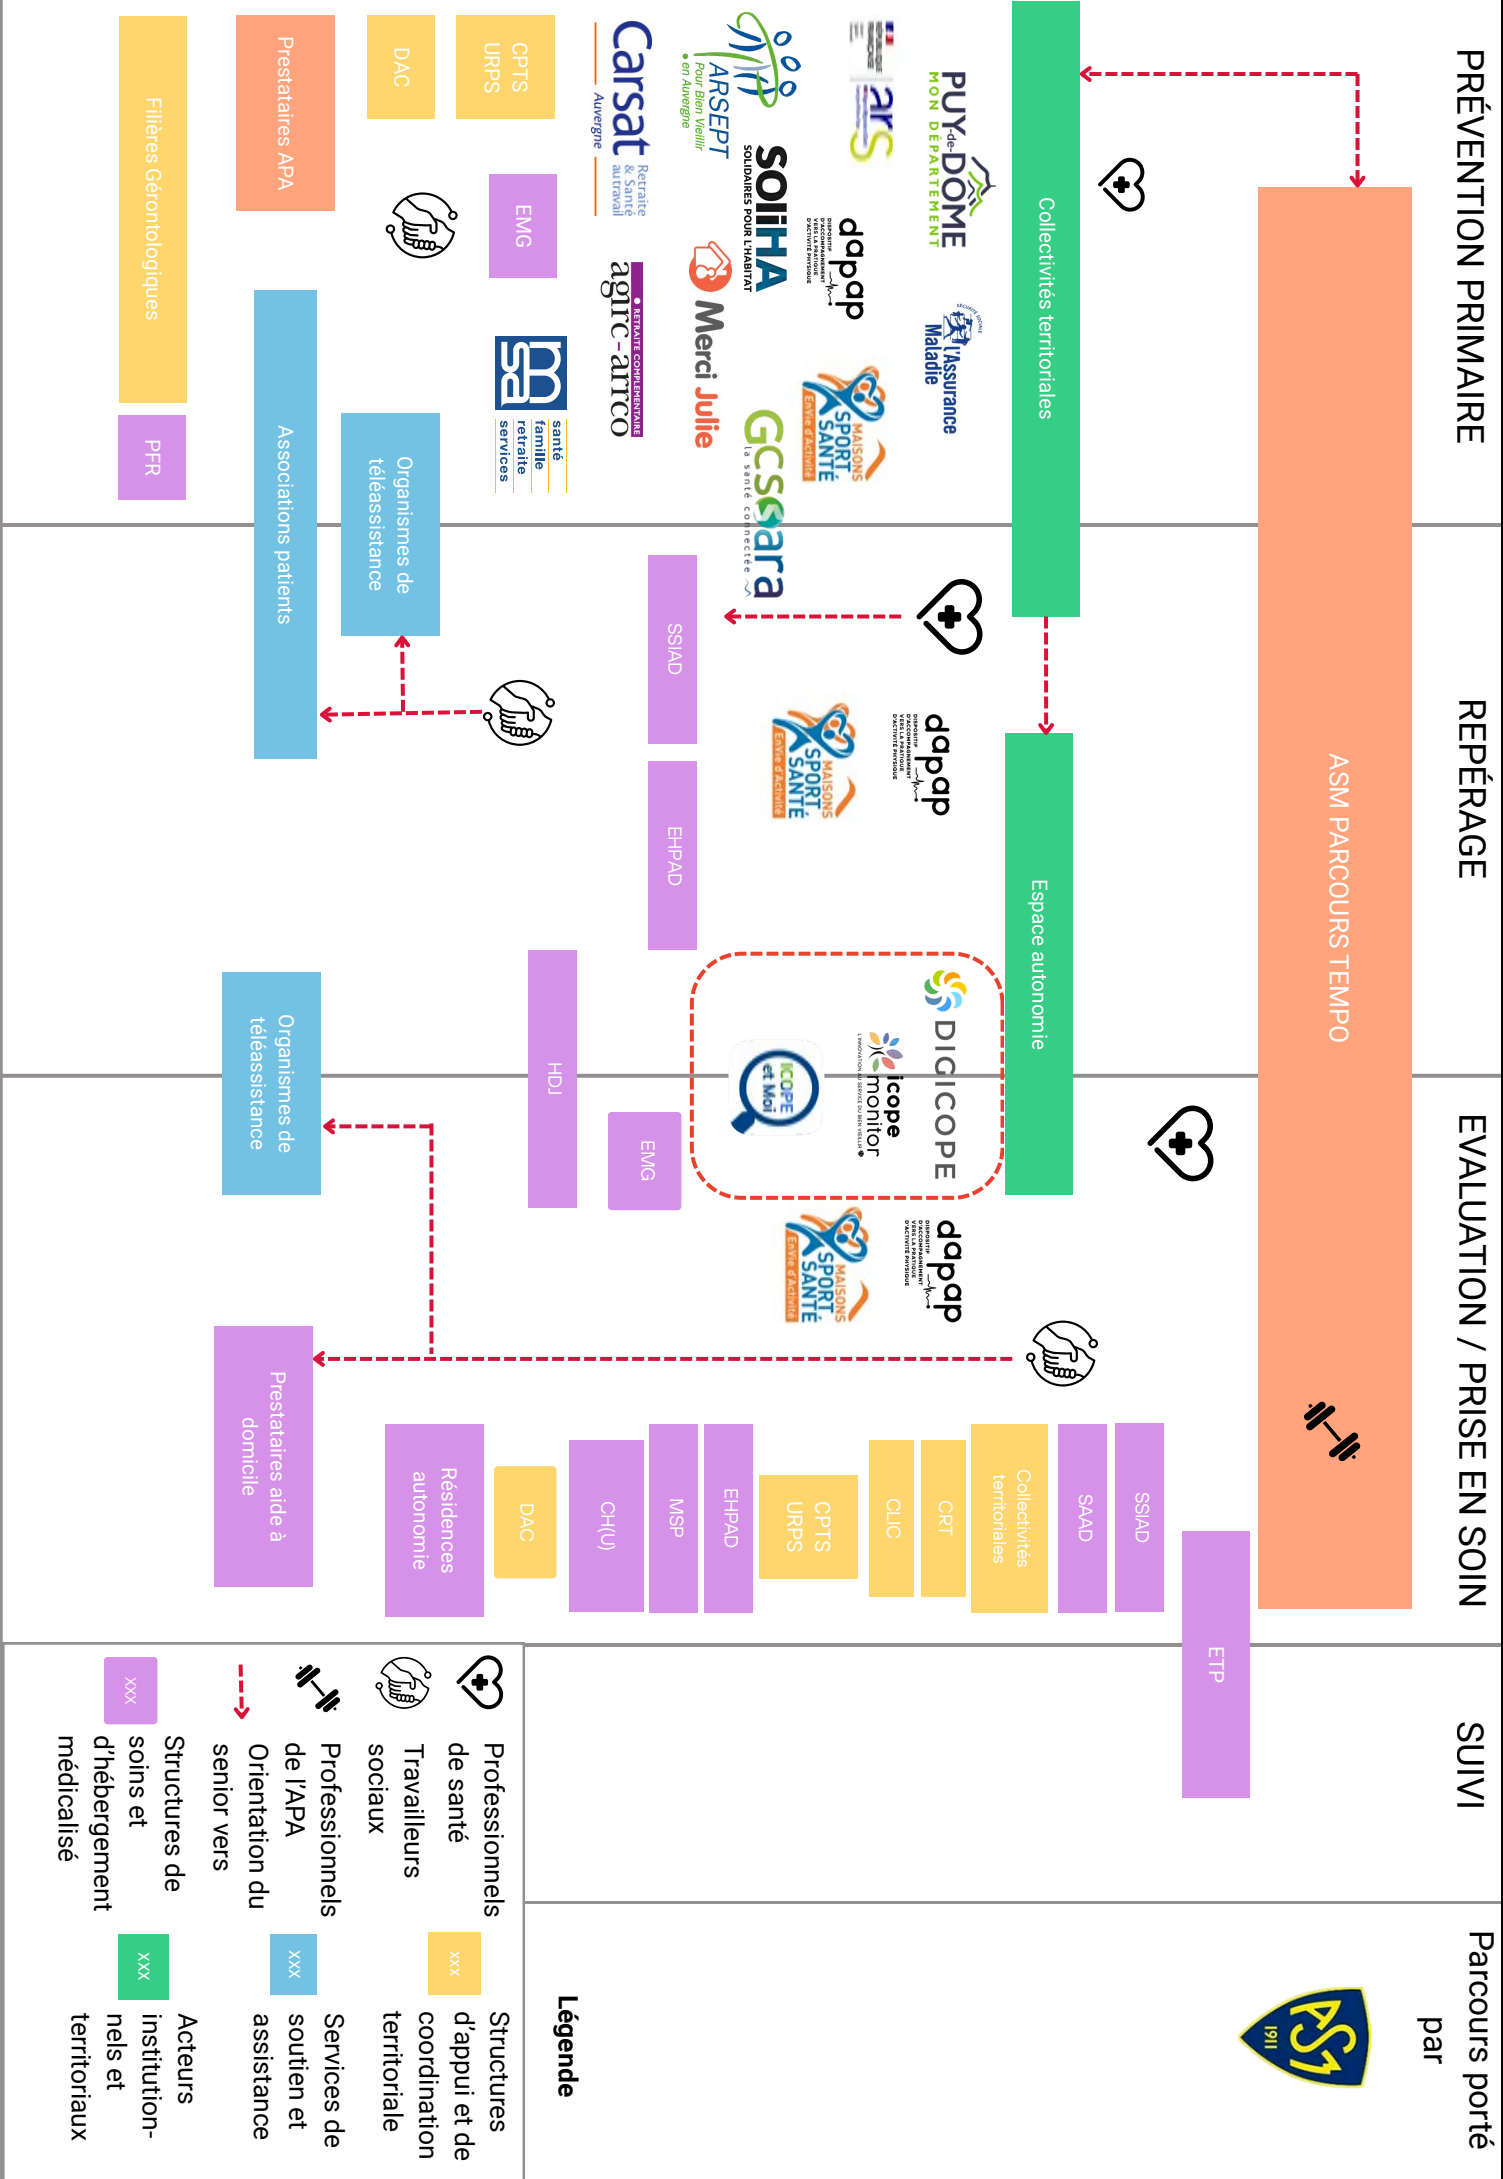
PRÉVENTION PRIMAIRE

REPÉRAGE

EVALUATION / PRISE EN SOIN

SUIVI

Parcours porté par

ASM 1911

ASM PARCOURS TEMPO

Collectivités territoriales

Espace autonomie

PUY-de-DÔME MON DÉPARTEMENT

ars

l'Assurance Maladie

dapap

SOLIHA SOLIDAIRES POUR L'HABITAT

MAISONS SPORT SANTÉ EnVie d'Activité

ARSEPT Pour Bien Vieillir en Auvergne

Merci Julie

GCS sara la santé connectée

Carsat Auvergne Retraite & Santé au travail

agirc-arrco RETRAITE COMPLÉMENTAIRE

msa santé famille retraite services

CPTS URPS

DAC

Prestataires APA

EMG

Filières Gérontologiques

PFR

Associations patients

Organismes de téléassistance

SSIAD

EHPAD

HDJ

EMG

dapap

MAISONS SPORT SANTÉ EnVie d'Activité

DIGICOPE

icope monitor

ICOPE et Moi

Organismes de téléassistance

dapap

MAISONS SPORT SANTÉ EnVie d'Activité

Prestataires aide à domicile

Résidences autonomie

DAC

CH(U)

MSP

EHPAD

CPTS URPS

CLIC

CRT

Collectivités territoriales

SAAD

SSIAD

ETP

Légende

Professionnels de santé

Travailleurs sociaux

Professionnels de l'APA

Orientation du senior vers

xxx Structures de soins et d'hébergement médicalisé

xxx Structures d'appui et de coordination territoriale

xxx Services de soutien et assistance

xxx Acteurs institutionnels et territoriaux